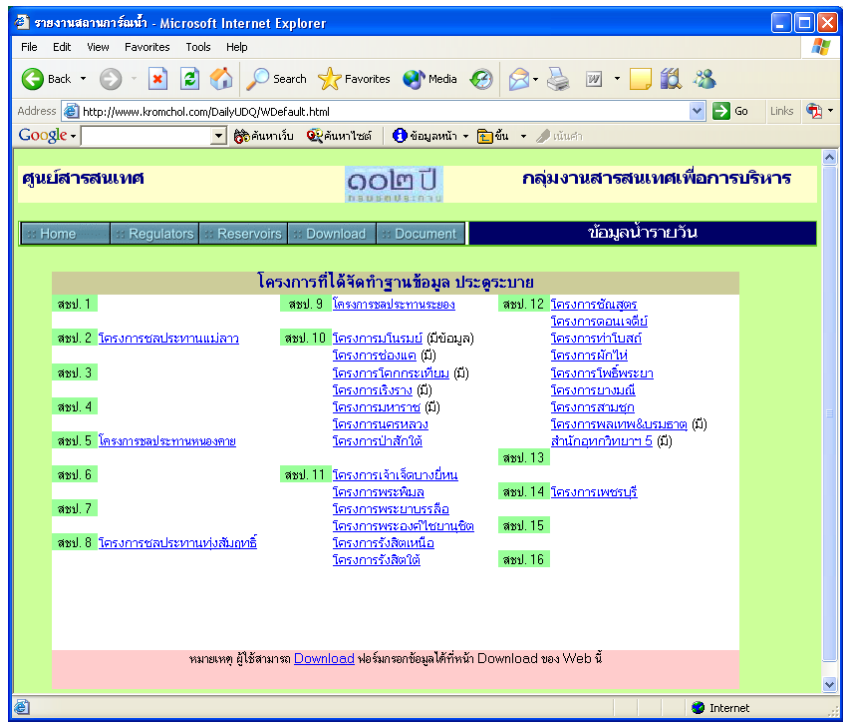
รายงานสถานการณ์น้ำ - Microsoft Internet Explorer

File Edit View Favorites Tools Help

Back Search Favorites Media

Address http://www.kromchol.com/DailyUDQ/WDefault.html Go Links

Google ค้นหาเว็บ ค้นหาไซต์ ข้อมูลหน้า ขึ้น เน้นคำ

ศูนย์สารสนเทศ ๑๐๒ ปี กรมชลประทาน กลุ่มงานสารสนเทศเพื่อการบริหาร

Home Regulators Reservoirs Download Document ข้อมูลน้ำรายวัน

โครงการที่ได้จัดทำฐานข้อมูล ประตูระบาย

| | | |
|---|---|---|
| สชป. 1 | สชป. 9 โครงการชลประทานระยอง | สชป. 12 โครงการชัณสูตร |
| | | โครงการดอนเจดีย์ |
| สชป. 2 โครงการชลประทานแม่ลาว | สชป. 10 โครงการมโนรมย์ (มีข้อมูล) | โครงการท่าโบสถ์ |
| | โครงการช่องแค (มี) | โครงการผักไห่ |
| สชป. 3 | โครงการโคกกระเทียม (มี) | โครงการโพธิ์พระยา |
| | โครงการเริงราง (มี) | โครงการบางพลี |
| สชป. 4 | โครงการมหาราช (มี) | โครงการสามชุก |
| | โครงการนครหลวง | โครงการพลเทพ&บรมธาตุ (มี) |
| สชป. 5 โครงการชลประทานหนองคาย | โครงการป่าสักใต้ | สำนักอุทกวิทยาฯ 5 (มี) |
| | | สชป. 13 |
| สชป. 6 | สชป. 11 โครงการเจ้าเจ็ดบางยี่หน | |
| | โครงการพระพิมล | สชป. 14 โครงการเพชรบุรี |
| สชป. 7 | โครงการพระยาบรรลือ | |
| | โครงการพระองค์ไชยานุชิต | สชป. 15 |
| สชป. 8 โครงการชลประทานทุ่งสัมฤทธิ์ | โครงการรังสิตเหนือ | |
| | โครงการรังสิตใต้ | สชป. 16 |

หมายเหตุ ผู้ใช้สามารถ Download ฟอร์มกรอกข้อมูลได้ที่หน้า Download ของ Web นี้

Internet